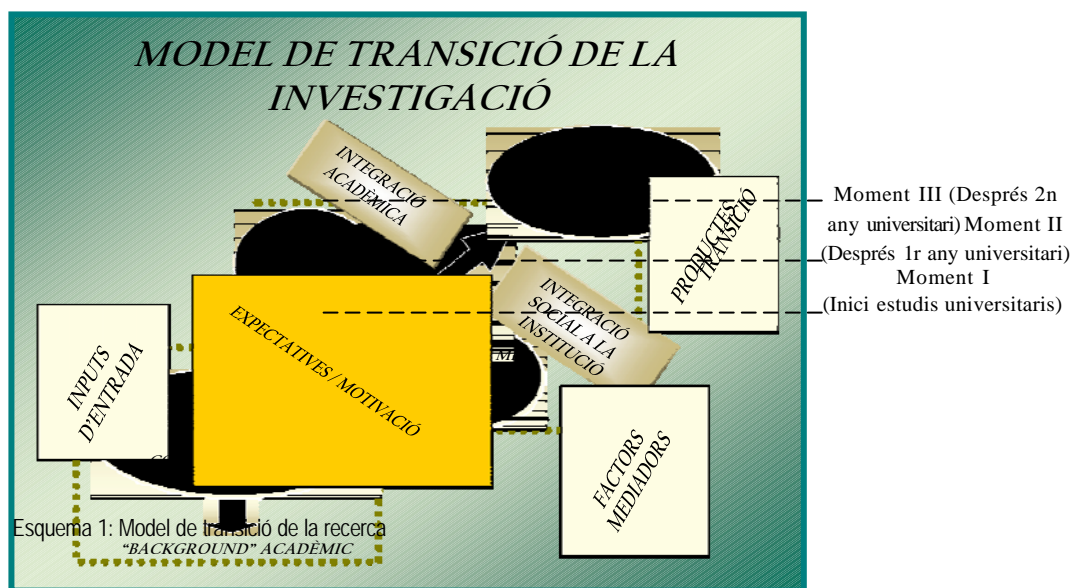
MODEL DE TRANSICIÓ DE LA INVESTIGACIÓ

INTEGRACIÓ ACADÈMICA

PRODUCTES TRANSICIÓ

Moment III (Després 2n any universitari) Moment II (Després 1r any universitari) Moment I (Inici estudis universitaris)

INTEGRACIÓ SOCIAL A LA INSTITUCIÓ

EXPECTATIVES / MOTIVACIÓ

INPUTS D'ENTRADA

FACTORS MEDIADORS

Esquema 1: Model de transició de la recerca

"BACKGROUND" ACADÈMIC